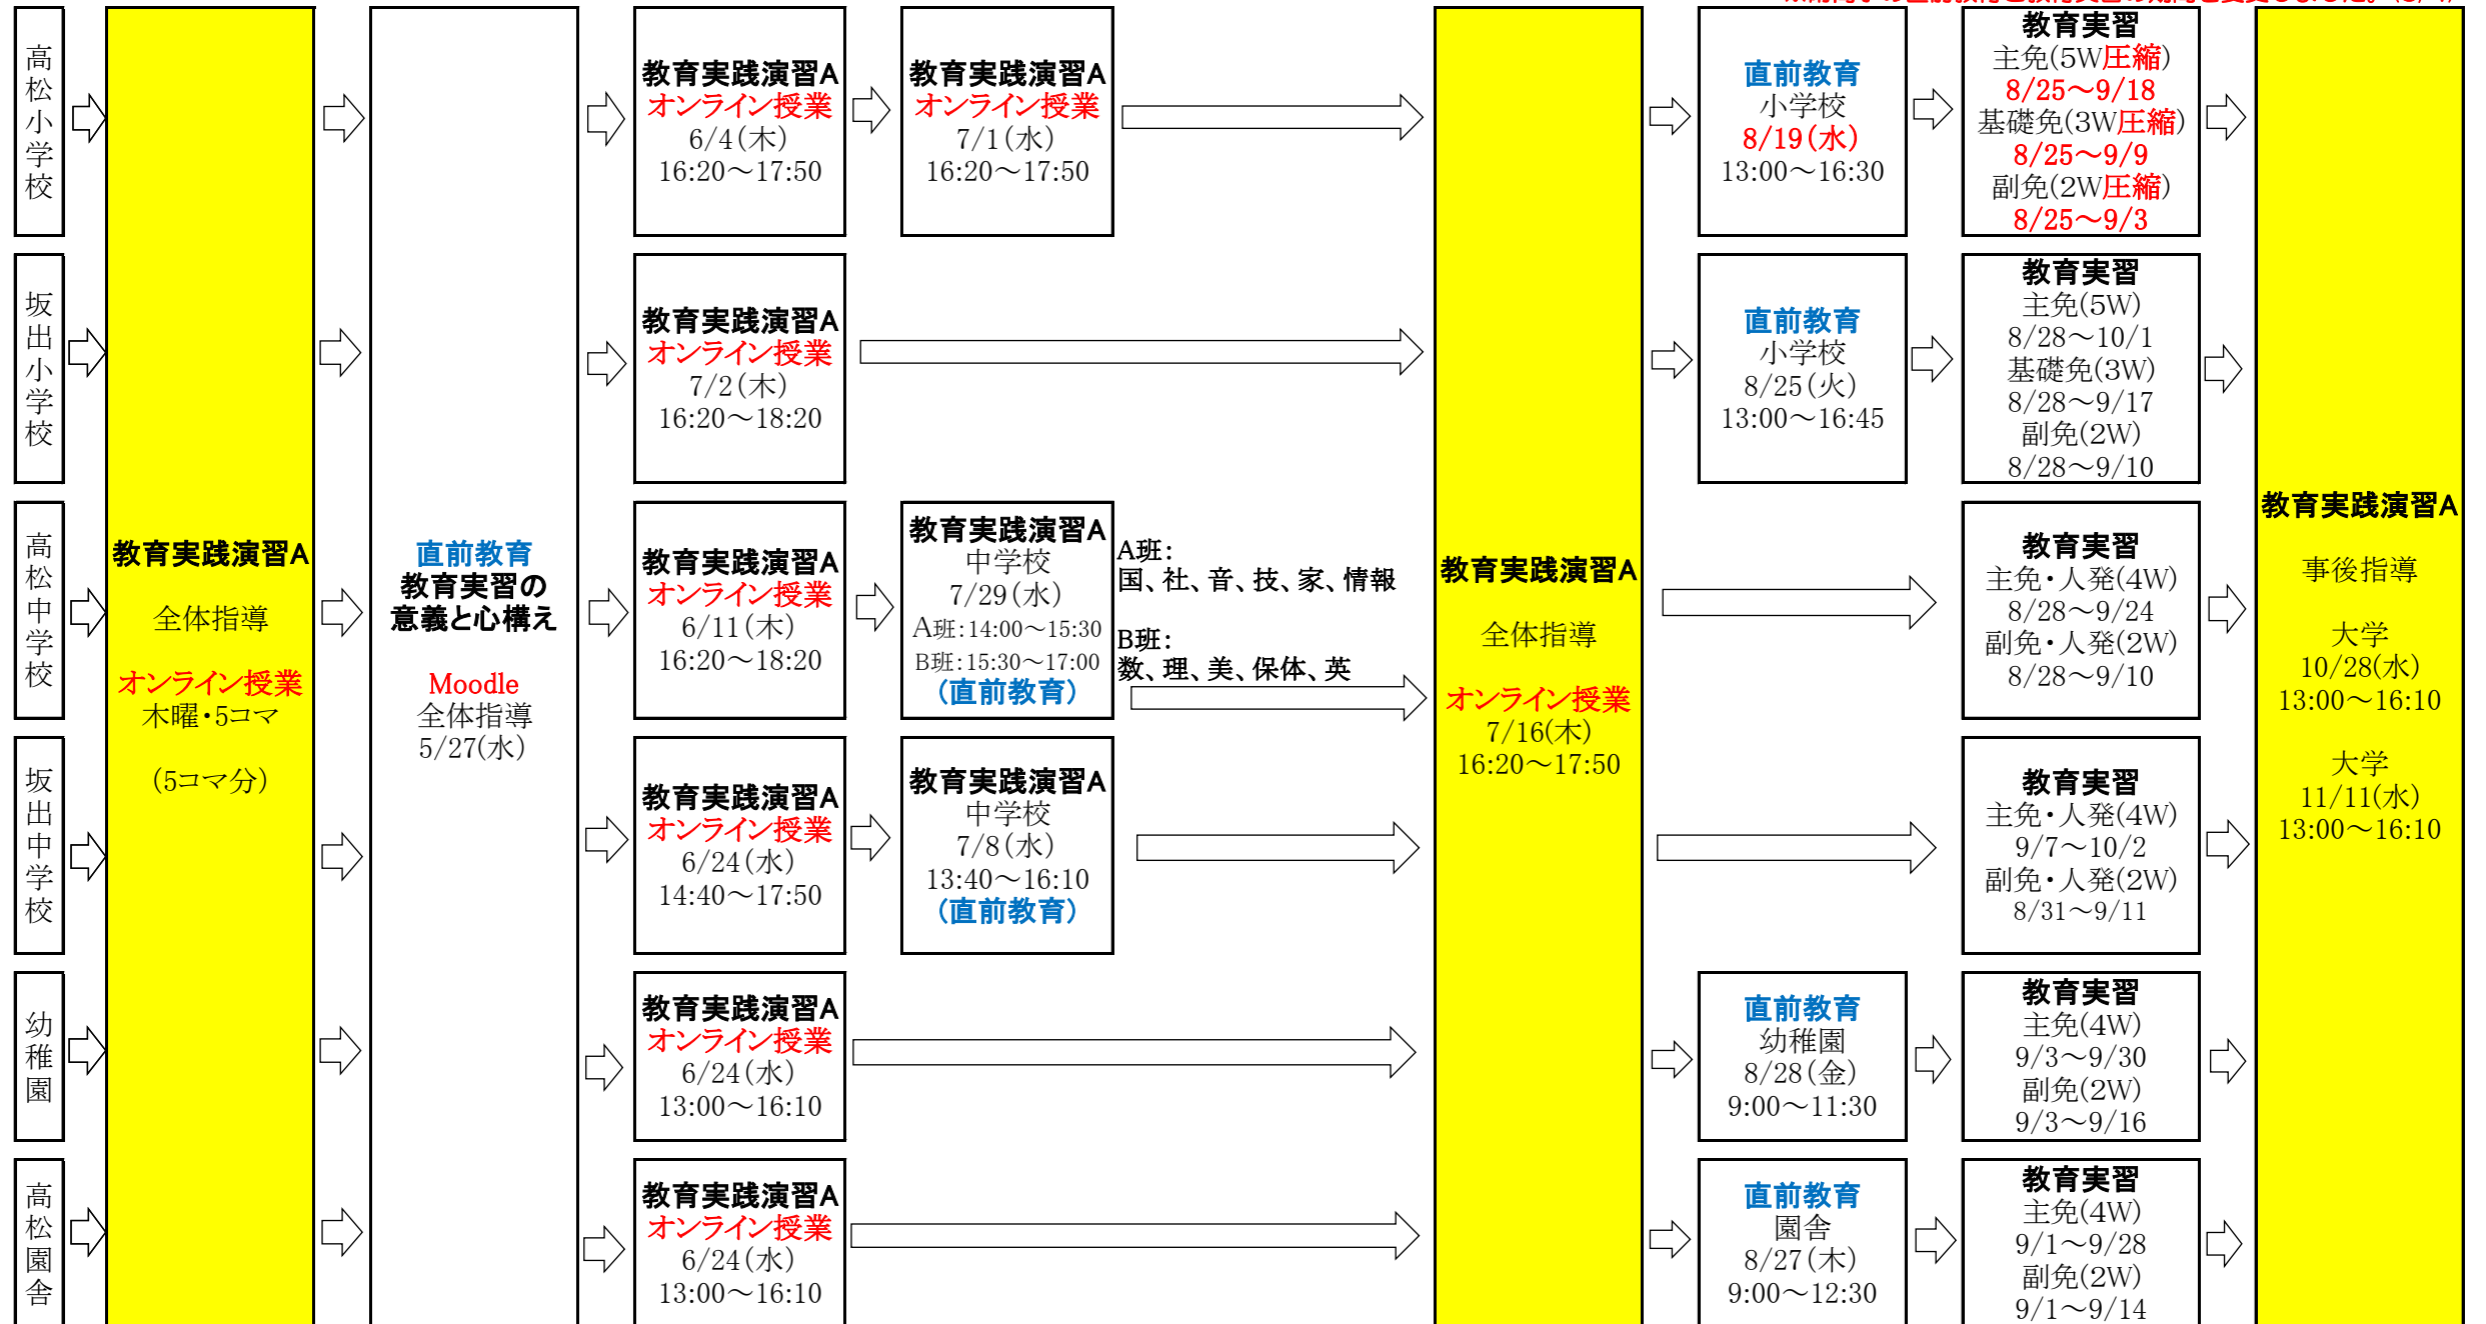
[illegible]

高松小学校

坂出小学校

高松中学校

坂出中学校

幼稚園

高松園舎

教育実践演習A
全体指導
オンライン授業
木曜・5コマ
(5コマ分)

直前教育
教育実習の意義と心構え
Moodle
全体指導
5/27(水)

教育実践演習A
オンライン授業
6/4(木)
16:20〜17:50

教育実践演習A
オンライン授業
7/1(水)
16:20〜17:50

教育実践演習A
オンライン授業
7/2(木)
16:20〜18:20

教育実践演習A
オンライン授業
6/11(木)
16:20〜18:20

教育実践演習A
中学校
7/29(水)
A班:14:00〜15:30
B班:15:30〜17:00
(直前教育)

A班:
国、社、音、技、家、情報
B班:
数、理、美、保体、英

教育実践演習A
オンライン授業
6/24(水)
14:40〜17:50

教育実践演習A
中学校
7/8(水)
13:40〜16:10
(直前教育)

教育実践演習A
オンライン授業
6/24(水)
13:00〜16:10

教育実践演習A
オンライン授業
6/24(水)
13:00〜16:10

教育実践演習A
全体指導
オンライン授業
7/16(木)
16:20〜17:50

直前教育
小学校
8/19(水)
13:00〜16:30

教育実習
主免(5W圧縮)
8/25〜9/18
基礎免(3W圧縮)
8/25〜9/9
副免(2W圧縮)
8/25〜9/3

直前教育
小学校
8/25(火)
13:00〜16:45

教育実習
主免(5W)
8/28〜10/1
基礎免(3W)
8/28〜9/17
副免(2W)
8/28〜9/10

教育実習
主免・人発(4W)
8/28〜9/24
副免・人発(2W)
8/28〜9/10

教育実習
主免・人発(4W)
9/7〜10/2
副免・人発(2W)
8/31〜9/11

直前教育
幼稚園
8/28(金)
9:00〜11:30

教育実習
主免(4W)
9/3〜9/30
副免(2W)
9/3〜9/16

直前教育
園舎
8/27(木)
9:00〜12:30

教育実習
主免(4W)
9/1〜9/28
副免(2W)
9/1〜9/14

教育実践演習A
事後指導
大学
10/28(水)
13:00〜16:10
大学
11/11(水)
13:00〜16:10